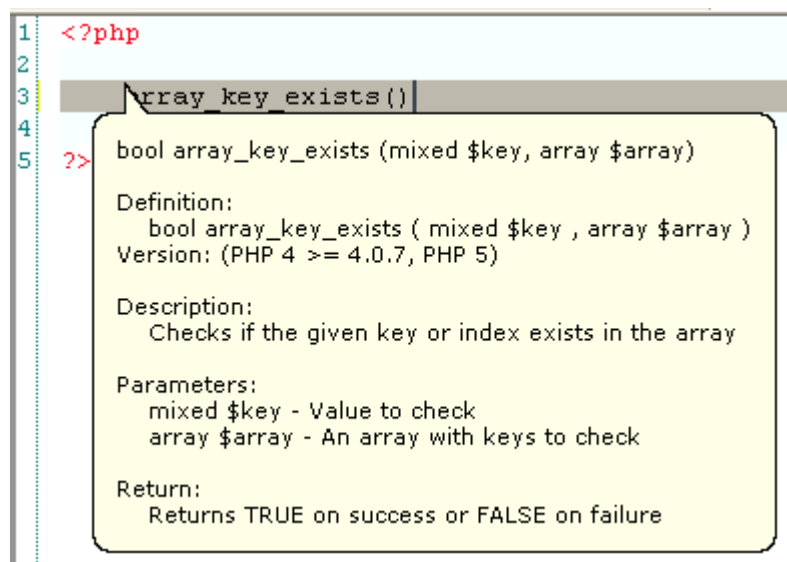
1 <?php
2
3 rray_key_exists()
4
5 ?>

bool array_key_exists (mixed $key, array $array)

Definition:
bool array_key_exists ( mixed $key , array $array )
Version: (PHP 4 >= 4.0.7, PHP 5)

Description:
Checks if the given key or index exists in the array

Parameters:
mixed $key - Value to check
array $array - An array with keys to check

Return:
Returns TRUE on success or FALSE on failure